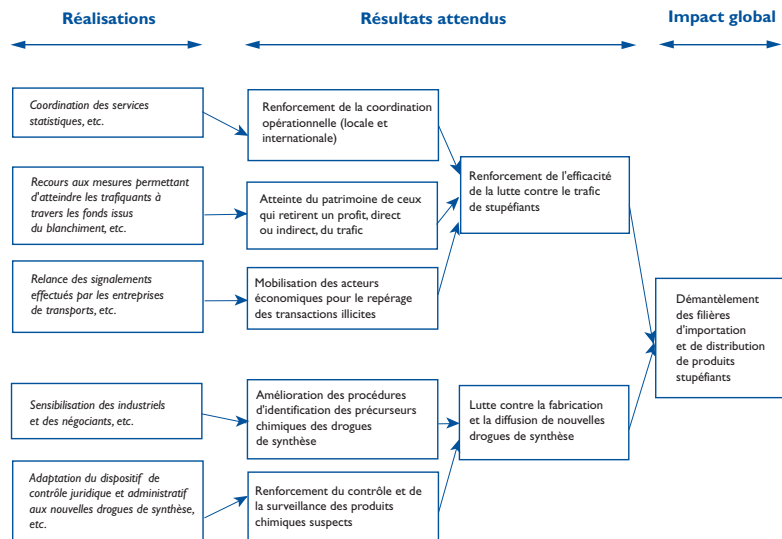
Réalisations

Résultats attendus

Impact global

Coordination des services statistiques, etc.

Renforcement de la coordination opérationnelle (locale et internationale)

Recours aux mesures permettant d'atteindre les trafiquants à travers les fonds issus du blanchiment, etc.

Atteinte du patrimoine de ceux qui retirent un profit, direct ou indirect, du trafic

Renforcement de l'efficacité de la lutte contre le trafic de stupéfiants

Relance des signalements effectués par les entreprises de transports, etc.

Mobilisation des acteurs économiques pour le repérage des transactions illicites

Démantèlement des filières d'importation et de distribution de produits stupéfiants

Sensibilisation des industriels et des négociants, etc.

Amélioration des procédures d'identification des précurseurs chimiques des drogues de synthèse

Lutte contre la fabrication et la diffusion de nouvelles drogues de synthèse

Adaptation du dispositif de contrôle juridique et administratif aux nouvelles drogues de synthèse, etc.

Renforcement du contrôle et de la surveillance des produits chimiques suspects